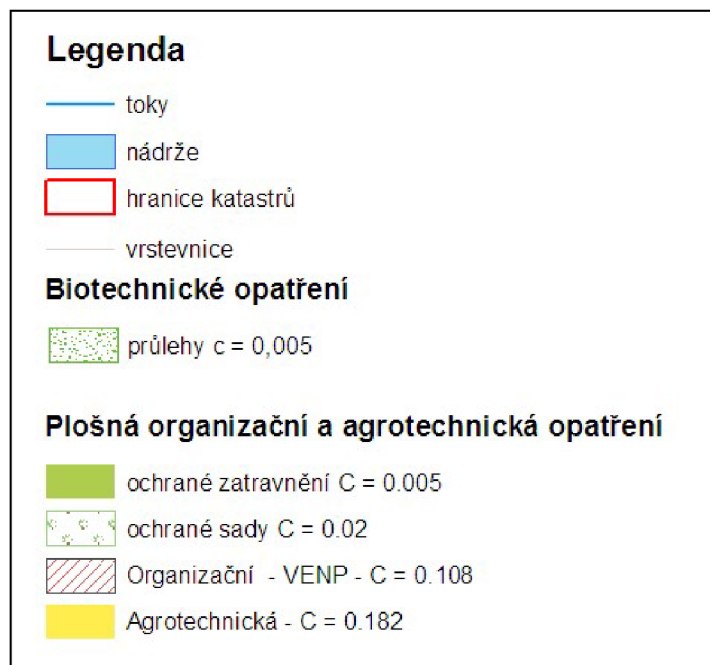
Legenda

toky

nádrže

hranice katastrů

vrstevnice

Biotechnické opatření

průlehy c = 0,005

Plošná organizační a agrotechnická opatření

ochrané zatravnění C = 0.005

ochrané sady C = 0.02

Organizační - VENP - C = 0.108

Agrotechnická - C = 0.182